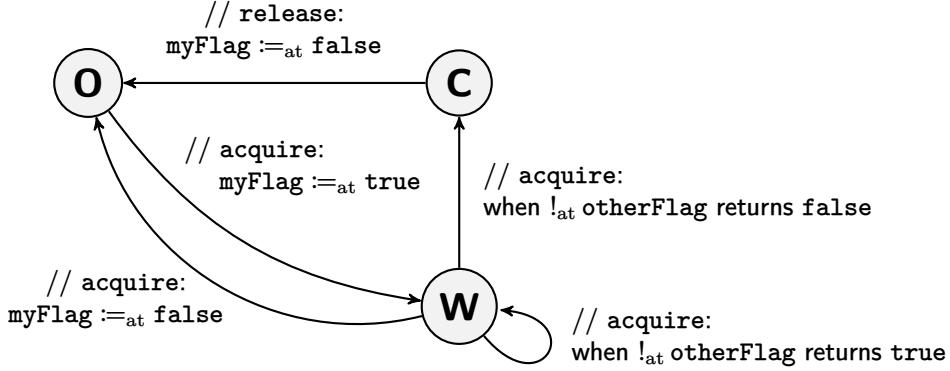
// release:
myFlag $:=_{\text{at}}$ false

O

C

// acquire:
myFlag $:=_{\text{at}}$ true

// acquire:
when $!_{\text{at}}$ otherFlag returns false

// acquire:
myFlag $:=_{\text{at}}$ false

W

// acquire:
when $!_{\text{at}}$ otherFlag returns true